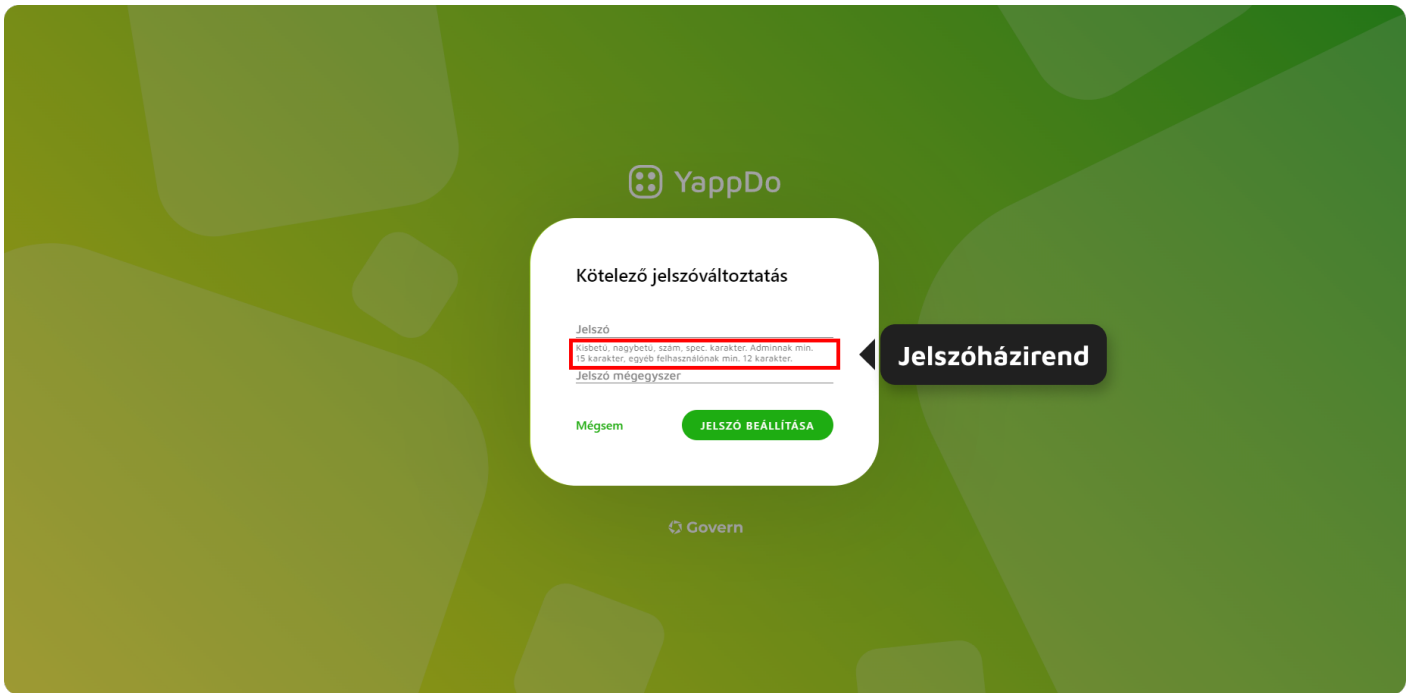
YappDo

Kötelező jelszóváltoztatás

Jelszó

Kisbetű, nagybetű, szám, spec. karakter. Adminnak min. 15 karakter, egyéb felhasználónak min. 12 karakter.

Jelszó mégegyszer

Mégsem

JELSZÓ BEÁLLÍTÁSA

Jelszóházirend

Govern